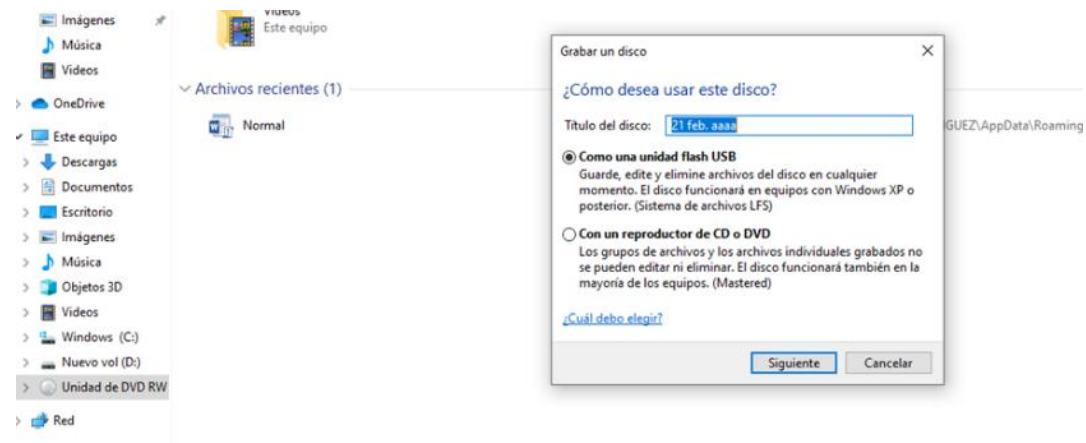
Imágenes
Música
Videos
OneDrive
Este equipo
Descargas
Documentos
Escritorio
Imágenes
Música
Objetos 3D
Videos
Windows (C:)
Nuevo vol (D:)
Unidad de DVD RW
Red

Videos
Este equipo

Archivos recientes (1)

Normal

GUEZ\AppData\Roaming

Grabar un disco

¿Cómo desea usar este disco?

Título del disco: 21 feb. aaaa

Como una unidad flash USB
Guarde, edite y elimine archivos del disco en cualquier momento. El disco funcionará en equipos con Windows XP o posterior. (Sistema de archivos LFS)

Con un reproductor de CD o DVD
Los grupos de archivos y los archivos individuales grabados no se pueden editar ni eliminar. El disco funcionará también en la mayoría de los equipos. (Mastered)

¿Cuál debo elegir?

Siguiente Cancelar